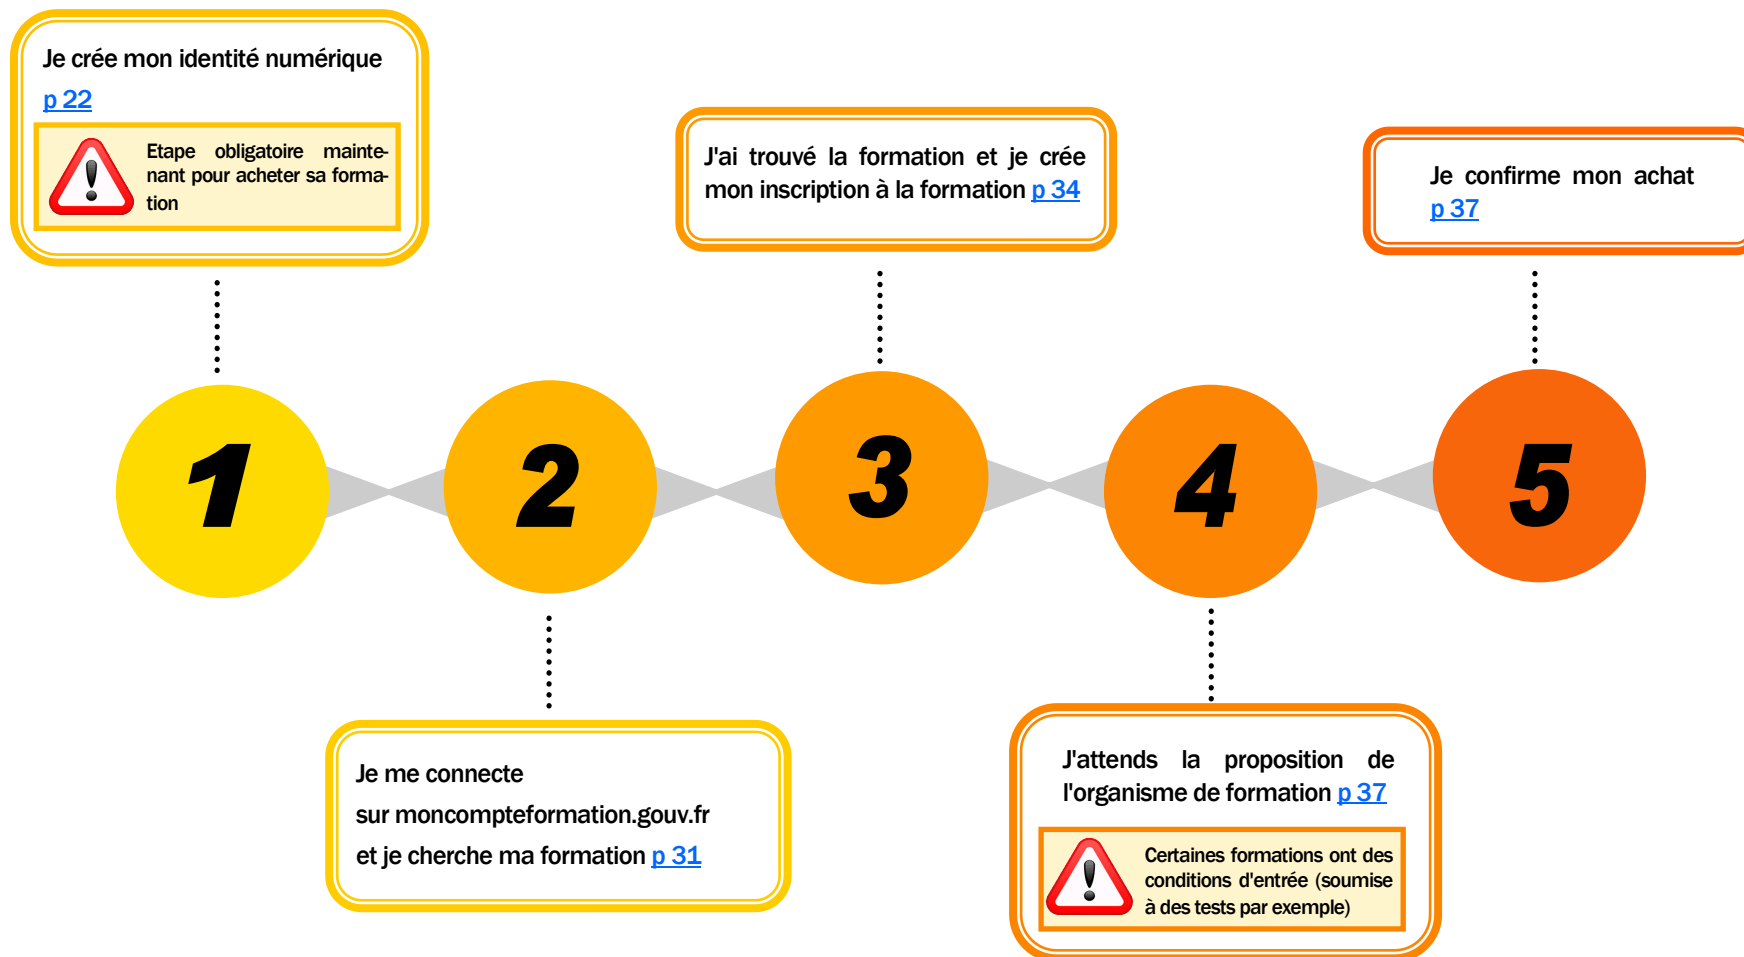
Je crée mon identité numérique p 22

Etape obligatoire maintenant pour acheter sa formation

J'ai trouvé la formation et je crée mon inscription à la formation p 34

Je confirme mon achat p 37

1

2

3

4

5

Je me connecte sur moncompteformation.gouv.fr et je cherche ma formation p 31

J'attends la proposition de l'organisme de formation p 37

Certaines formations ont des conditions d'entrée (soumise à des tests par exemple)